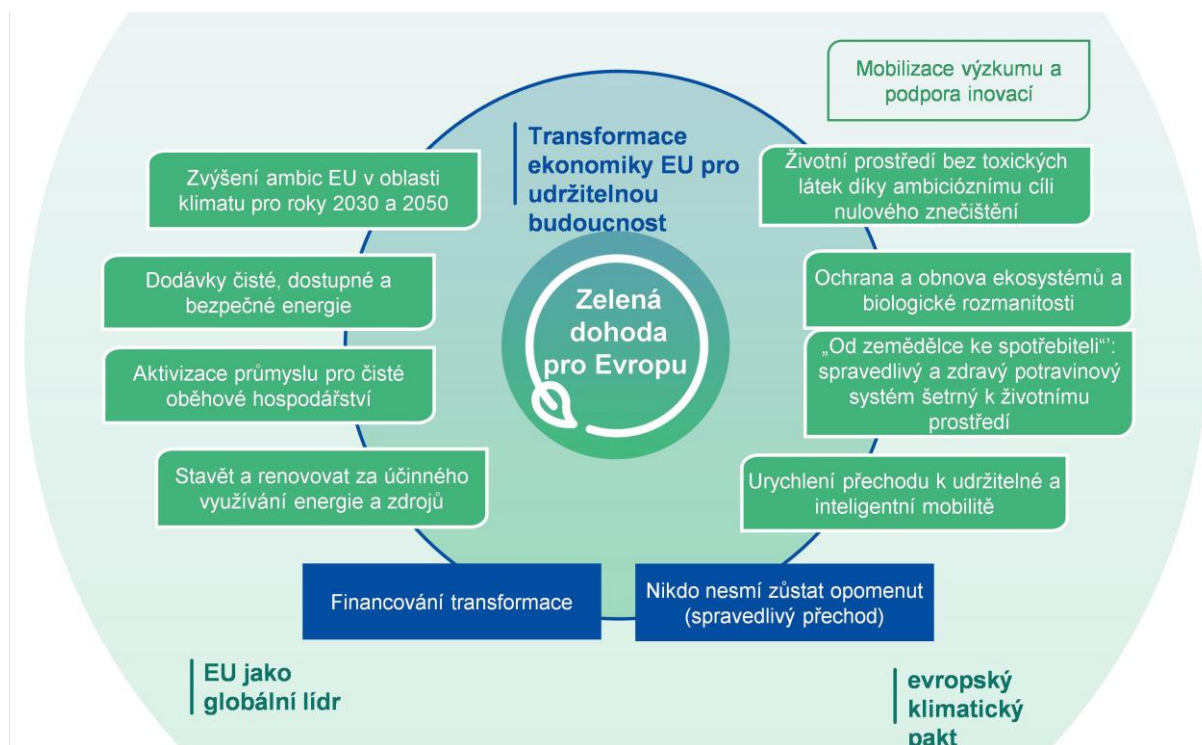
Mobilizace výzkumu a podpora inovací

Transformace ekonomiky EU pro udržitelnou budoucnost

Zvýšení ambic EU v oblasti klimatu pro roky 2030 a 2050

Životní prostředí bez toxických látek díky ambicióznímu cíli nulového znečištění

Dodávky čisté, dostupné a bezpečné energie

Ochrana a obnova ekosystémů a biologické rozmanitosti

Zelená dohoda pro Evropu

Aktivizace průmyslu pro čisté oběhové hospodářství

„Od zemědělce ke spotřebiteli“: spravedlivý a zdravý potravinový systém šetrný k životnímu prostředí

Stavět a renovovat za účinného využívání energie a zdrojů

Urychlení přechodu k udržitelné a inteligentní mobilitě

Financování transformace

Nikdo nesmí zůstat opomenut (spravedlivý přechod)

EU jako globální lídr

evropský klimatický pakt